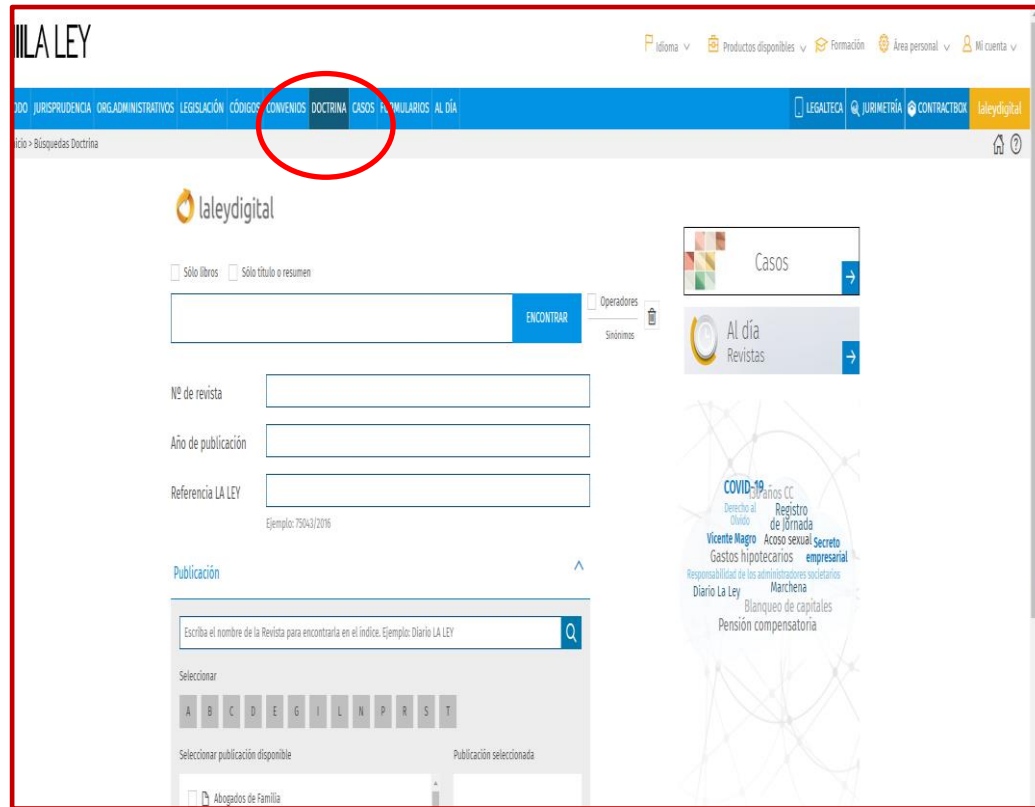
IILA LEY

Idioma ∨ Productos disponibles ∨ Formación Área personal ∨ Mi cuenta ∨

ODO JURISPRUDENCIA ORG.ADMINISTRATIVOS LEGISLACIÓN CÓDIGOS CONVENIOS DOCTRINA CASOS FORMULARIOS AL DÍA

LEGALTECA JURIMETRÍA CONTRACTBOX laleydigital

icio > Búsquedas Doctrina

laleydigital

Sólo libros Sólo título o resumen

ENCONTRAR

Operadores

Sinónimos

Casos

Al día
Revistas

Nº de revista

Año de publicación

Referencia LA LEY

Ejemplo: 75043/2016

COVID-19 30 años CC
Derecho al Olvido Registro de jornada
Vicente Magro Acoso sexual Secreto empresarial
Gastos hipotecarios
Responsabilidad de los administradores societarios
Diario La Ley Marchena
Blanqueo de capitales
Pensión compensatoria

Publicación

Escriba el nombre de la Revista para encontrarla en el índice. Ejemplo: Diario LA LEY

Seleccionar

A B C D E G I L N P R S T

Seleccionar publicación disponible

Publicación seleccionada

Abogados de Familia